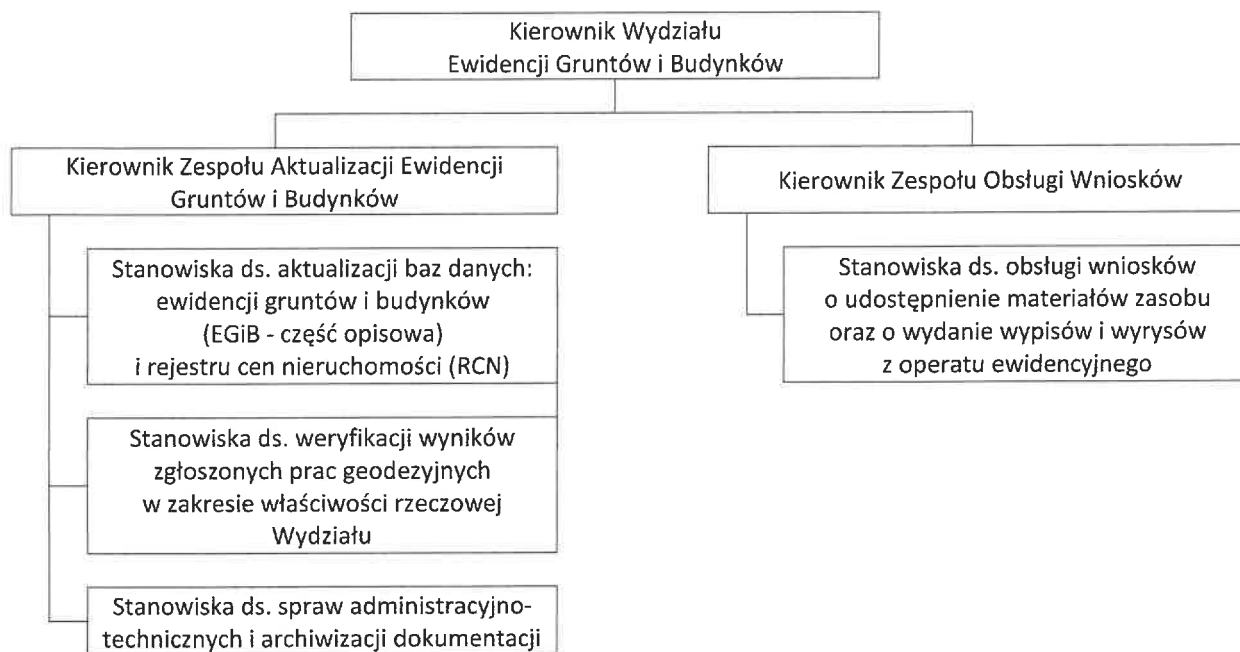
Kierownik Wydziału Ewidencji Gruntów i Budynków

Kierownik Zespołu Aktualizacji Ewidencji Gruntów i Budynków

Stanowiska ds. aktualizacji baz danych: ewidencji gruntów i budynków (EGiB - część opisowa) i rejestru cen nieruchomości (RCN)

Stanowiska ds. weryfikacji wyników zgłoszonych prac geodezyjnych w zakresie właściwości rzeczowej Wydziału

Stanowiska ds. spraw administracyjno-technicznych i archiwizacji dokumentacji

Kierownik Zespołu Obsługi Wniosków

Stanowiska ds. obsługi wniosków o udostępnienie materiałów zasobu oraz o wydanie wypisów i wyrysów z operatu ewidencyjnego